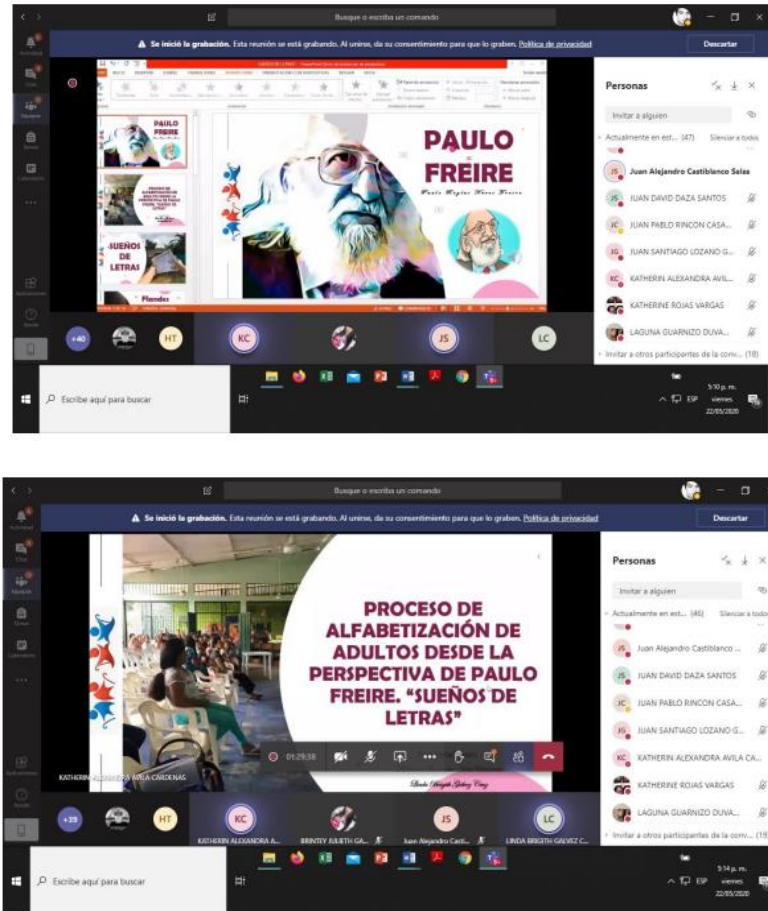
Busque o escriba un comando

Se inició la grabación. Esta reunión se está grabando. Al unirse, da su consentimiento para que lo graben. Política de privacidad

Descartar

PAULO FREIRE

Paulo Reglus Neves Freire

PAULO FREIRE

PROCESO DE ALFABETIZACIÓN DE ADULTOS DESDE LA PERSPECTIVA DE PAULO FREIRE "SUEÑOS DE LETRAS"

SUEÑOS DE LETRAS

Planden

Personas

Invitar a alguien

Actualmente en est... (47) Silenciar a todos

JS Juan Alejandro Castiblanco Salas

JS JUAN DAVID DAZA SANTOS

JC JUAN PABLO RINCON CASA...

JG JUAN SANTIAGO LOZANO G...

KC KATHERIN ALEXANDRA AVIL...

KATHERINE ROJAS VARGAS

LAGUNA GUARNIZO DUVA...

Invitar a otros participantes de la conv... (18)

+40 HT KC JS LC

Escribe aquí para buscar

5:10 p. m. viernes 22/05/2020

ESP

Busque o escriba un comando

Se inició la grabación. Esta reunión se está grabando. Al unirse, da su consentimiento para que lo graben. Política de privacidad

Descartar

PROCESO DE ALFABETIZACIÓN DE ADULTOS DESDE LA PERSPECTIVA DE PAULO FREIRE. "SUEÑOS DE LETRAS"

Linda Brigith Galvez Cruz

KATHERIN ALEXANDRA AVILA CARDENAS

01:29:38

Personas

Invitar a alguien

Actualmente en est... (46) Silenciar a todos

JS Juan Alejandro Castiblanco ...

JS JUAN DAVID DAZA SANTOS

JC JUAN PABLO RINCON CASA...

JG JUAN SANTIAGO LOZANO G...

KC KATHERIN ALEXANDRA AVILA CA...

KATHERINE ROJAS VARGAS

LAGUNA GUARNIZO DUVA...

Invitar a otros participantes de la conv... (19)

+39 HT KC KATHERIN ALEXANDRA A... BRINTEY JULIETH GA... JS Juan Alejandro Casti... LC LINDA BRIGITH GALVEZ C...

Escribe aquí para buscar

5:14 p. m. viernes 22/05/2020

ESP